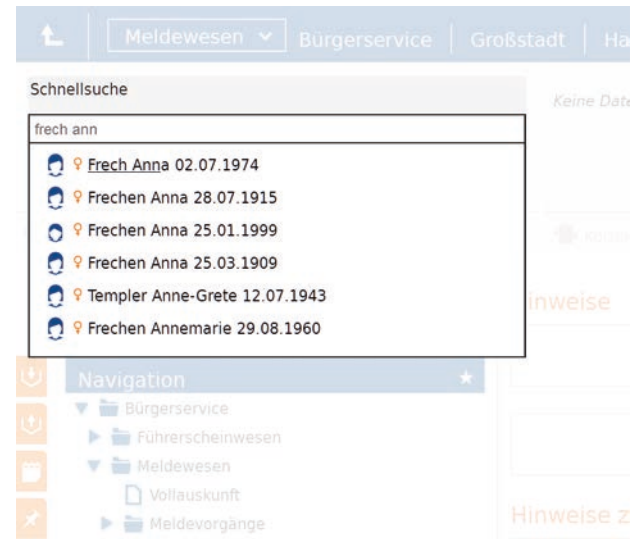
Meldewesen ˅ Bürgerservice | Großstadt | Ha

Schnellsuche

Keine Date

frech ann

♀ Frech Anna 02.07.1974
♀ Frechen Anna 28.07.1915
♀ Frechen Anna 25.01.1999
♀ Frechen Anna 25.03.1909
♀ Templer Anne-Grete 12.07.1943
♀ Frechen Annemarie 29.08.1960

inweise

Navigation
Bürgerservice
Führerscheinwesen
Meldewesen
Vollauskunft
Meldevorgänge

Hinweise z